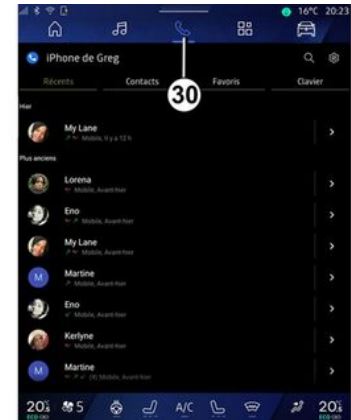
16°C 20:23

iPhone de Greg

Récents

Contacts

30

Favoris

Clavier

Hier

My Lane
Mobile, il y a 12 h

Plus anciens

Lorena
Mobile, Avant-hier

Eno
Mobile, Avant-hier

My Lane
Mobile, Avant-hier

M

Martine
Mobile, Avant-hier

Eno
Mobile, Avant-hier

Kerlyne
Mobile, Avant-hier

M

Martine
(3) Mobile, Avant-hier

20.5
ECO ON

5

A/C

20.5
ECO ON